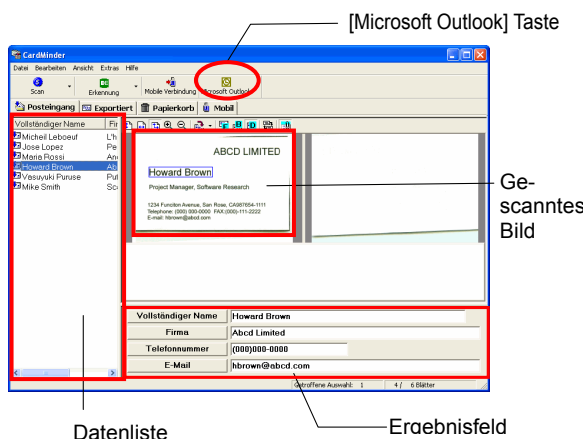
[Microsoft Outlook] Taste

CardMinder

Datei Bearbeiten Ansicht Extras Hilfe

Scan Erkennung Mobile Verbindung Microsoft Outlook

Posteingang Exportiert Papierkorb Mobil

| Vollständiger Name | Fir |
|---|---|
| Micheil Leboeuf | L'h |
| Jose Lopez | Pe |
| Maria Rossi | An |
| Howard Brown | Ab |
| Yasuyuki Puruse | Pu |
| Mike Smith | Sc |

ABCD LIMITED

Howard Brown

Project Manager, Software Research

1234 Function Avenue, San Rose, CA987654-1111
Telephone: (000) 000-0000 FAX:(000)-111-2222
E-mail: hbrown@abcd.com

Ge-scanntes Bild

| Vollständiger Name | Howard Brown |
|---|---|
| Firma | Abcd Limited |
| Telefonnummer | (000)000-0000 |
| E-Mail | hbrown@abcd.com |

Getroffene Auswahl: 1 4 / 6 Blätter

Datenliste

Ergebnisfeld